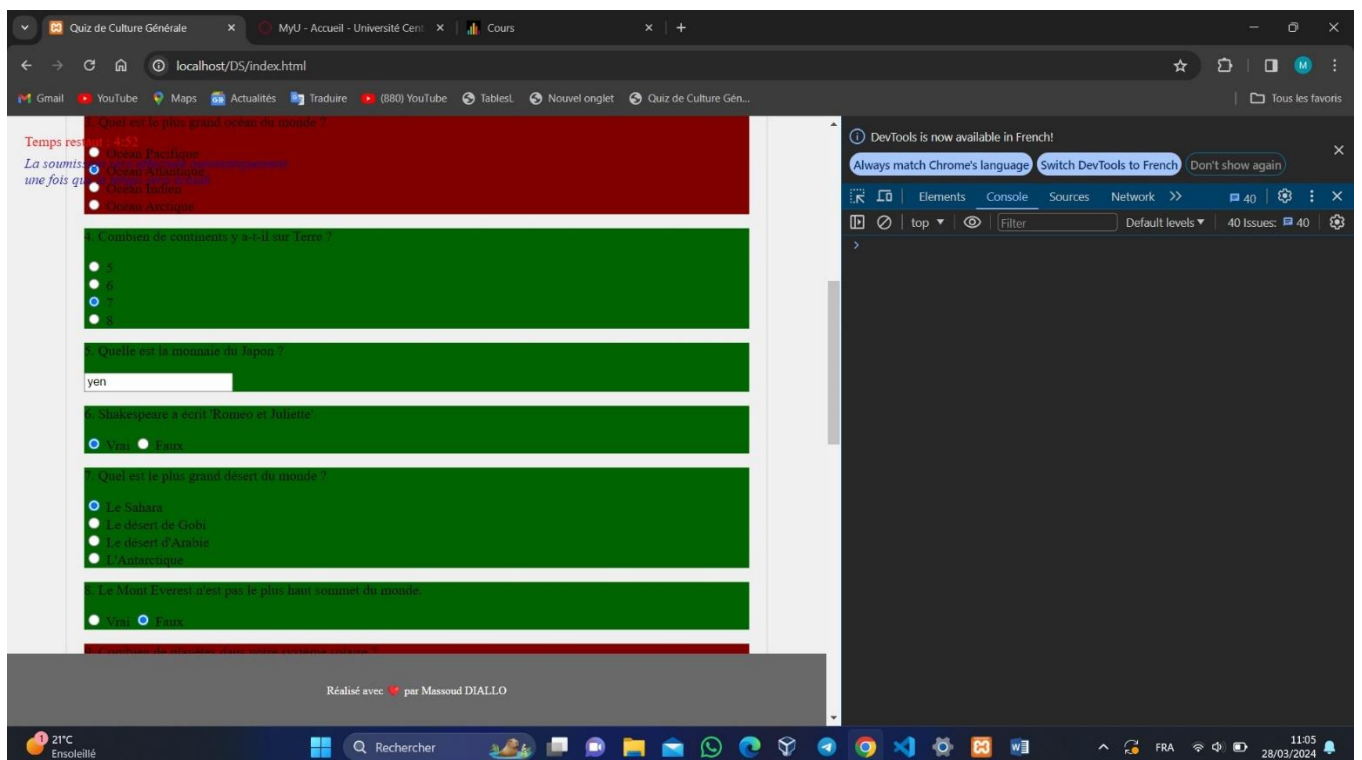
Quiz de Culture Générale
MyU - Accueil - Université Cent
Cours
localhost/DS/index.html
Gmail YouTube Maps Actualités Traduire (880) YouTube TablesL Nouvel onglet Quiz de Culture Gén...
Tous les favoris

Temps res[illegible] : 4:52
La soumiss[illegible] une fois qu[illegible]

3. Quel est le plus grand océan du monde ?
Océan Pacifique
Océan Atlantique
Océan Indien
Océan Arctique

4. Combien de continents y a-t-il sur Terre ?
5
6
7
8

5. Quelle est la monnaie du Japon ?
yen

6. Shakespeare a écrit 'Roméo et Juliette'.
Vrai Faux

7. Quel est le plus grand désert du monde ?
Le Sahara
Le désert de Gobi
Le désert d'Arabie
L'Antarctique

8. Le Mont Everest n'est pas le plus haut sommet du monde.
Vrai Faux

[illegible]

Réalisé avec par Massoud DIALLO

DevTools is now available in French!
Always match Chrome's language
Switch DevTools to French
Don't show again
Elements Console Sources Network
40
top
Filter
Default levels
40 Issues: 40

21°C
Ensoleillé
Rechercher
FRA
11:05
28/03/2024